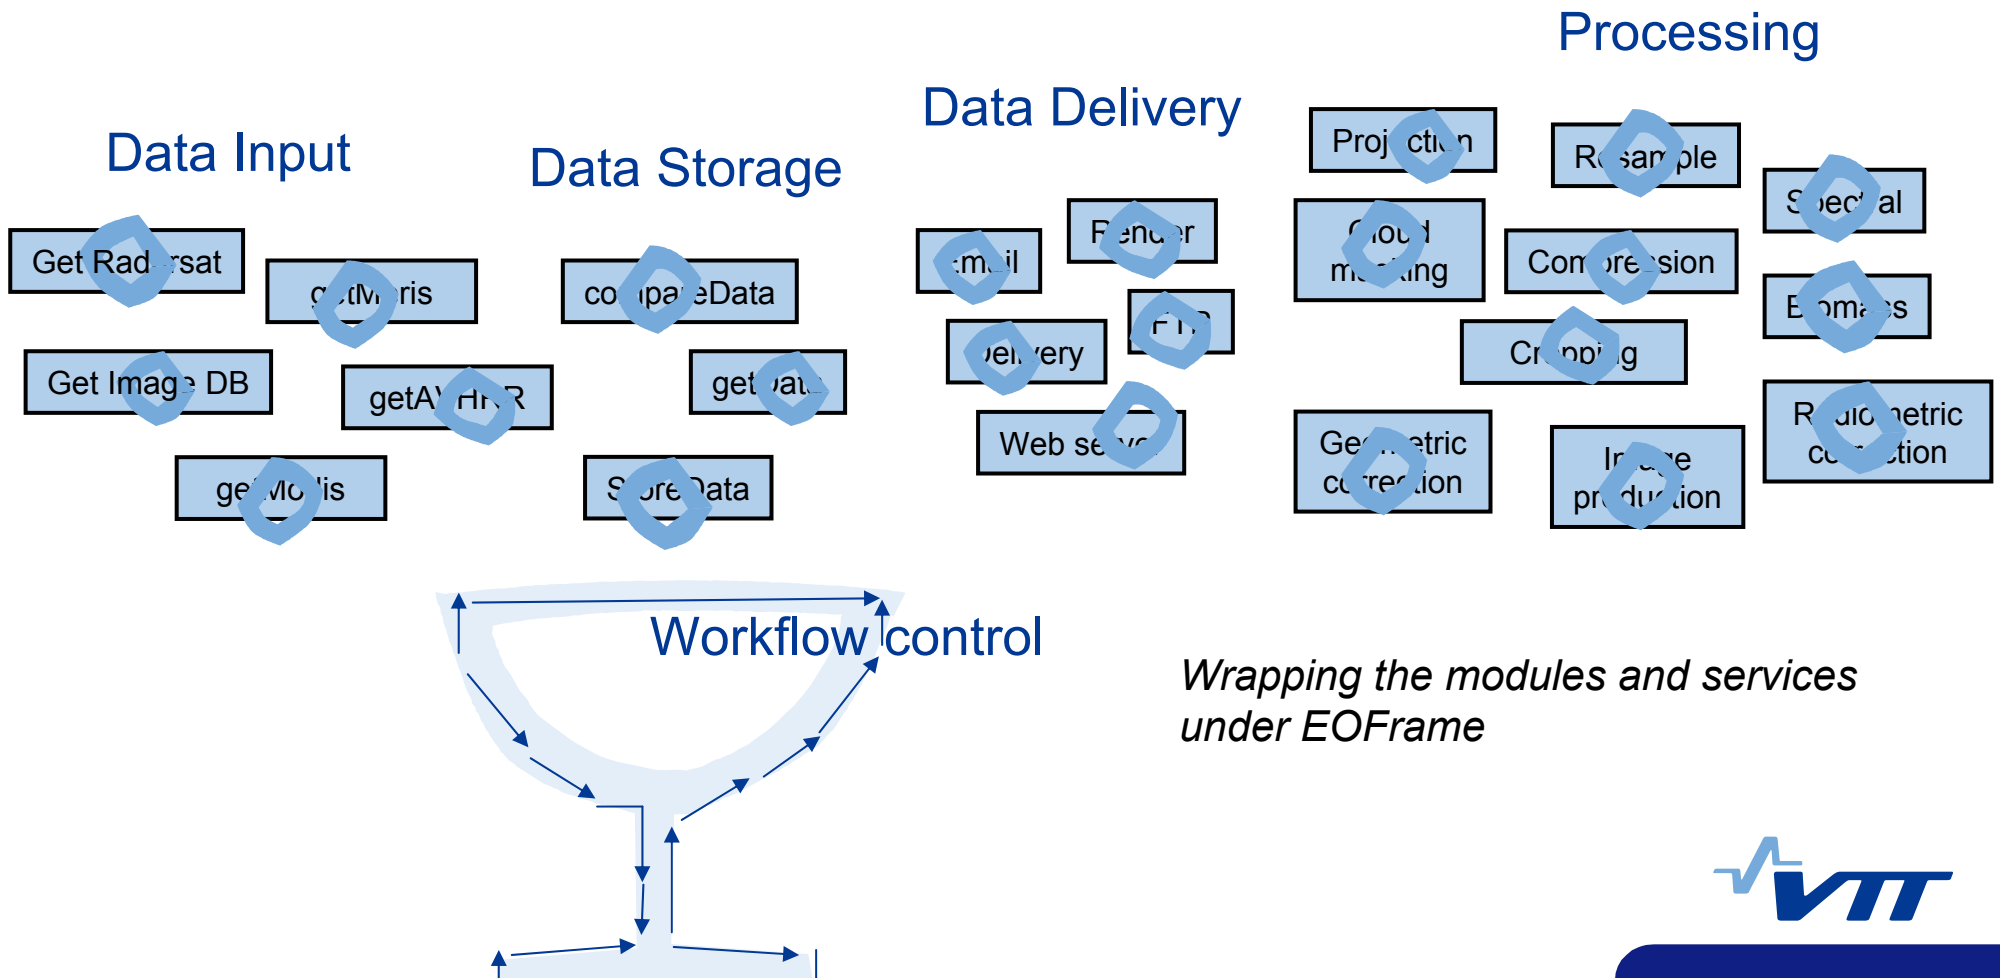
Processing

Data Delivery

Data Input

Data Storage

Proj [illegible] ct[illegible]n

Re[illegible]sam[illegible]ple

S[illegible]pec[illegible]al

Get Rad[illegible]rsat

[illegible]etM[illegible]ris

co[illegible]pa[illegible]eData

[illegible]m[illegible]il

R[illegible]end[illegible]r

C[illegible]oud m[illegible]king

Com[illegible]re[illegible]sion

B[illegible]oma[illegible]s

Get Imag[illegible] DB

getA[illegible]H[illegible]R

get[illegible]at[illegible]

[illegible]el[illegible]very

F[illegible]T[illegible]

Cr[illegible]pp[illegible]g

Web se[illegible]v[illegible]

ge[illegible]Mo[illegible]is

S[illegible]ore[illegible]ata

Ge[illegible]etric co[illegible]re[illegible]tion

I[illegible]e pr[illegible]du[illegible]ion

R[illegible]dio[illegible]etric co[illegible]tion

Workflow control

Wrapping the modules and services under EOFrame

VTT